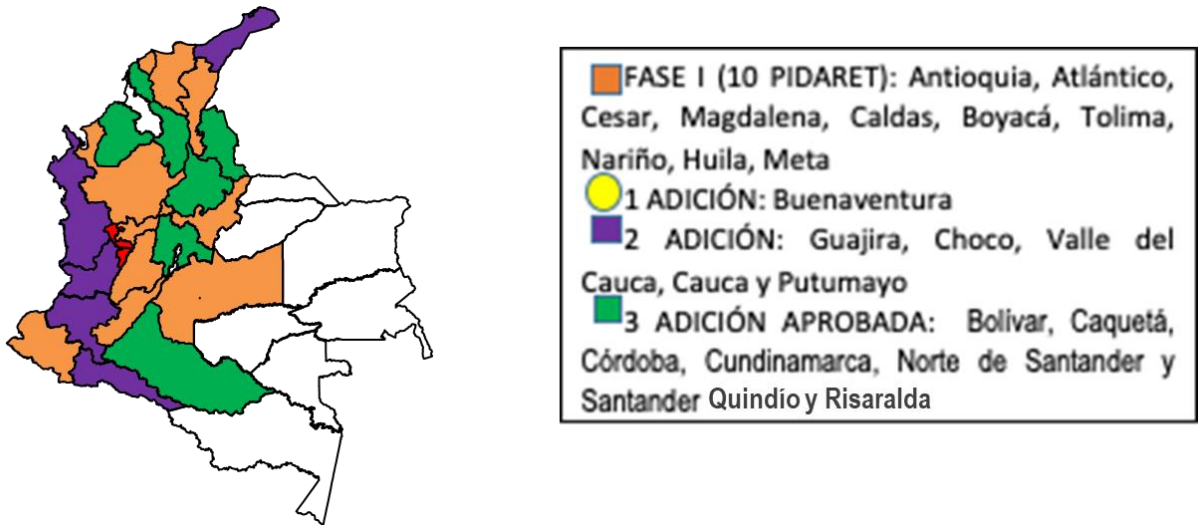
FASE I (10 PIDARET): Antioquia, Atlántico, Cesar, Magdalena, Caldas, Boyacá, Tolima, Nariño, Huila, Meta

1 ADICIÓN: Buenaventura

2 ADICIÓN: Guajira, Choco, Valle del Cauca, Cauca y Putumayo

3 ADICIÓN APROBADA: Bolivar, Caquetá, Córdoba, Cundinamarca, Norte de Santander y Santander Quindío y Risaralda